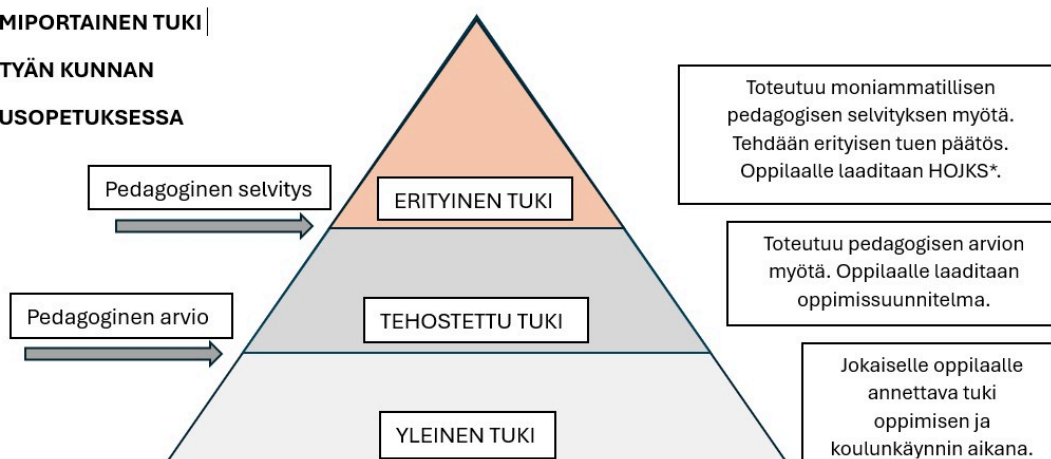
MIPORTAINEN TUKI
TYÄN KUNNAN
USOPETUKSESSA

Toteutuu moniammatillisen pedagogisen selvityksen myötä. Tehdään erityisen tuen päätös. Oppilaalle laaditaan HOJKS*.

Pedagoginen selvitys

ERITYINEN TUKI

Toteutuu pedagogisen arvion myötä. Oppilaalle laaditaan oppimissuunnitelma.

Pedagoginen arvio

TEHOSTETTU TUKI

Jokaiselle oppilaalle annettava tuki oppimisen ja koulunkäynnin aikana.

YLEINEN TUKI